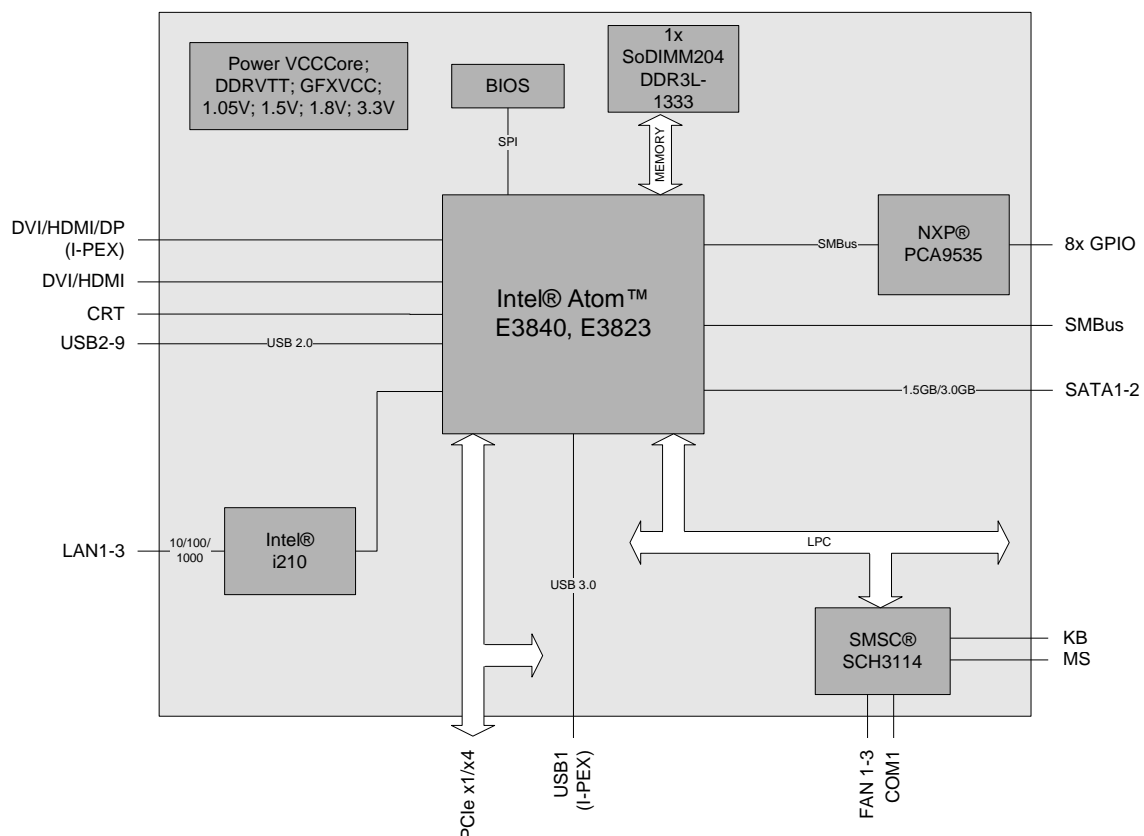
Power VCCCore; DDRVTT; GFXVCC; 1.05V; 1.5V; 1.8V; 3.3V

BIOS

SPI

1x SoDIMM204 DDR3L-1333

MEMORY

DVI/HDMI/DP (I-PEX)

DVI/HDMI

CRT

USB2-9

USB 2.0

Intel® Atom™ E3840, E3823

SMBus

NXP® PCA9535

8x GPIO

SMBus

1.5GB/3.0GB

SATA1-2

LAN1-3

10/100/1000

Intel® i210

LPC

USB 3.0

SMSC® SCH3114

KB

MS

PCIe x1/x4

USB1 (I-PEX)

FAN 1-3

COM1